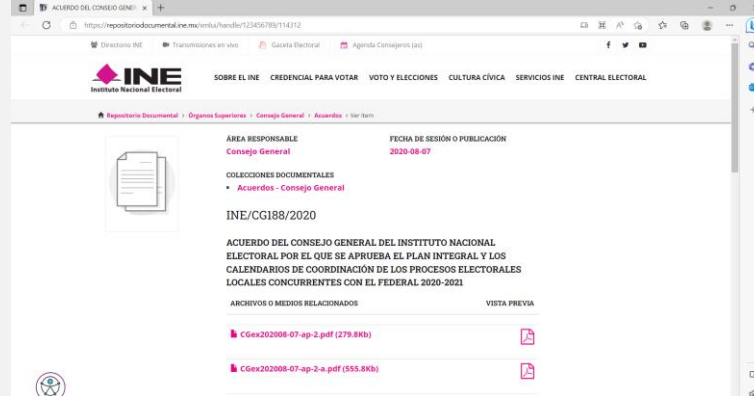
ACUERDO DEL CONSEJO GENER ×  +

https://repositoriodocumental.ine.mx/xmlui/handle/123456789/114312

Directorio INE  Transmisiones en vivo  Gaceta Electoral  Agenda Consejeros (as)

INE
Instituto Nacional Electoral

SOBRE EL INE  CREDENCIAL PARA VOTAR  VOTO Y ELECCIONES  CULTURA CÍVICA  SERVICIOS INE  CENTRAL ELECTORAL

Repositorio Documental › Órganos Superiores › Consejo General › Acuerdos › Ver ítem

ÁREA RESPONSABLE
Consejo General

FECHA DE SESIÓN O PUBLICACIÓN
2020-08-07

COLECCIONES DOCUMENTALES
• Acuerdos - Consejo General

INE/CG188/2020

ACUERDO DEL CONSEJO GENERAL DEL INSTITUTO NACIONAL ELECTORAL POR EL QUE SE APRUEBA EL PLAN INTEGRAL Y LOS CALENDARIOS DE COORDINACIÓN DE LOS PROCESOS ELECTORALES LOCALES CONCURRENTES CON EL FEDERAL 2020-2021

ARCHIVOS O MEDIOS RELACIONADOS  VISTA PREVIA

CGex202008-07-ap-2.pdf (279.8Kb)

CGex202008-07-ap-2-a.pdf (555.8Kb)